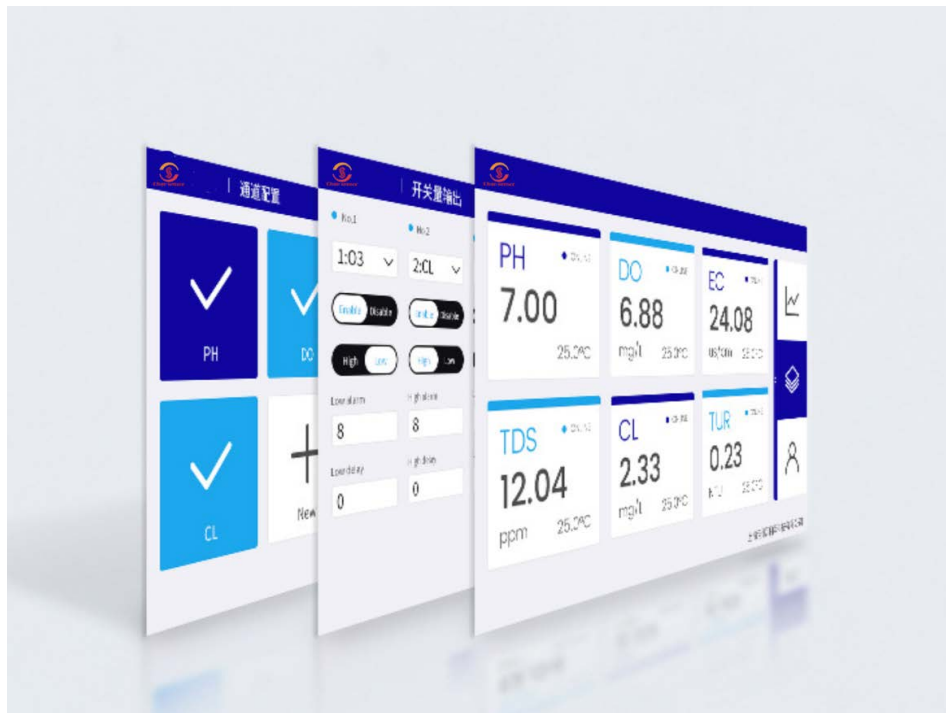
| 通道配置

PH

DO

CL

New

开关量输出

No.1

No.2

1:03

2:CL

Enable Disable

Enable Disable

High Low

High Low

Low alarm

High alarm

8

8

Low delay

High delay

0

0

PH
7.00
25.2°C

DO
6.88
mg/l 25.0°C

EC
24.08
uS/cm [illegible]

TDS
12.04
ppm 25.2°C

CL
2.33
mg/l 25.0°C

TUR
0.23
NTU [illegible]

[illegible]